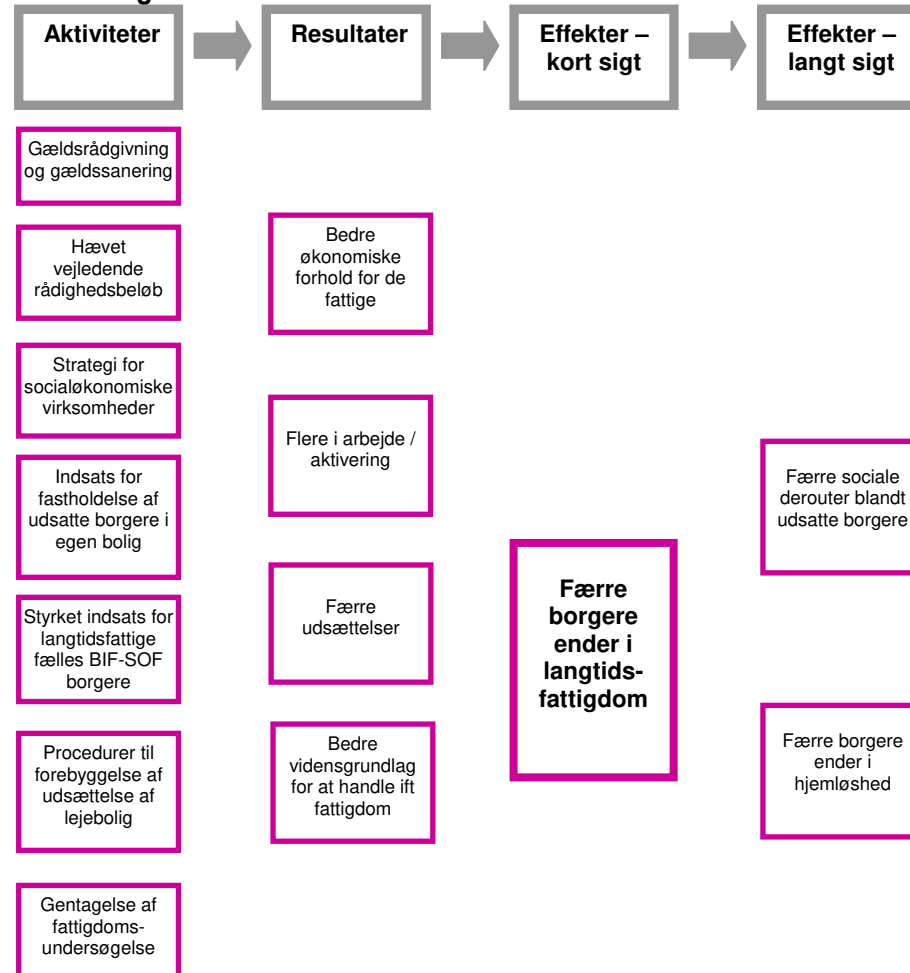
Aktiviteter

Resultater

Effekter – kort sigt

Effekter – langt sigt

Gældsrådgivning og gældssanering

Hævet vejledende rådighedsbeløb

Strategi for socialøkonomiske virksomheder

Indsats for fastholdelse af udsatte borgere i egen bolig

Styrket indsats for langtidsfattige fælles BIF-SOF borgere

Procedurer til forebyggelse af udsættelse af lejebolig

Gentagelse af fattigdoms-undersøgelse

Bedre økonomiske forhold for de fattige

Flere i arbejde / aktivering

Færre udsættelser

Bedre vidensgrundlag for at handle ift fattigdom

Færre borgere ender i langtids-fattigdom

Færre sociale derouter blandt udsatte borgere

Færre borgere ender i hjemløshed